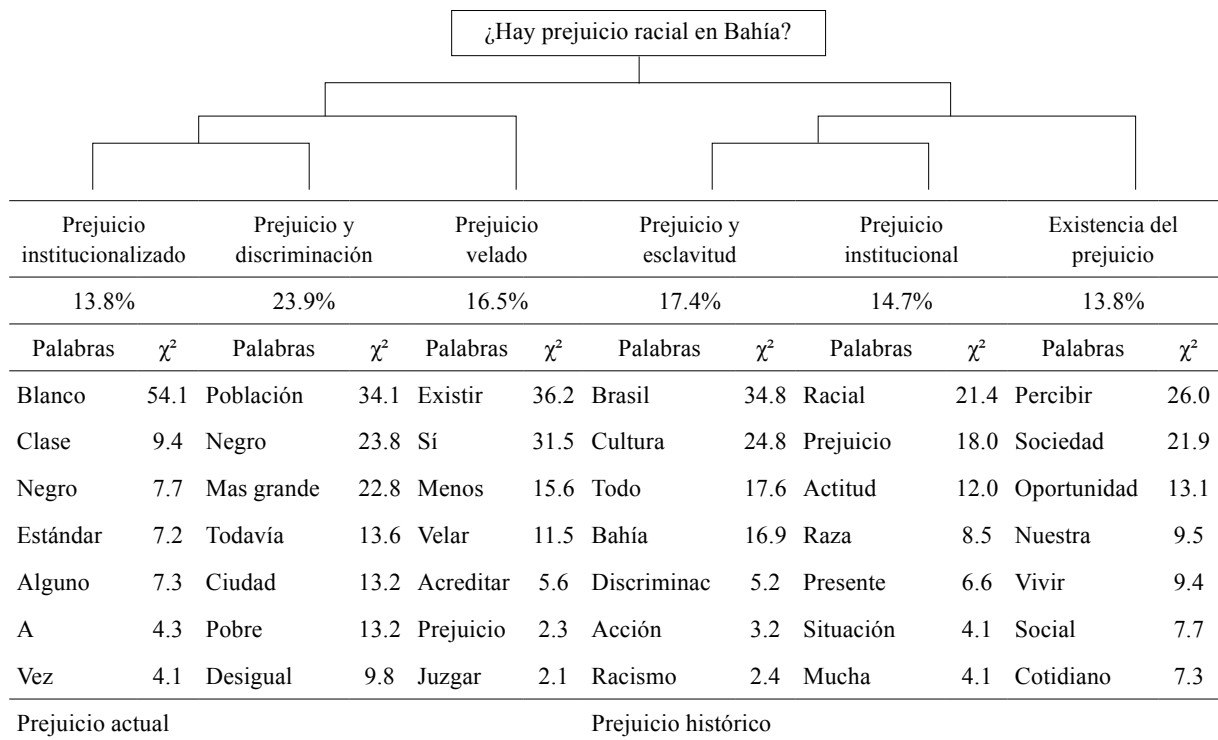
¿Hay prejuicio racial en Bahía?

| Prejuicio institucionalizado | | Prejuicio y discriminación | | Prejuicio velado | | Prejuicio y esclavitud | | Prejuicio institucional | | Existencia del prejuicio | |
|---|---|---|---|---|---|---|---|---|---|---|---|
| 13.8% | | 23.9% | | 16.5% | | 17.4% | | 14.7% | | 13.8% | |
| Palabras | $\chi^2$ | Palabras | $\chi^2$ | Palabras | $\chi^2$ | Palabras | $\chi^2$ | Palabras | $\chi^2$ | Palabras | $\chi^2$ |
| Blanco | 54.1 | Población | 34.1 | Existir | 36.2 | Brasil | 34.8 | Racial | 21.4 | Percibir | 26.0 |
| Clase | 9.4 | Negro | 23.8 | Sí | 31.5 | Cultura | 24.8 | Prejuicio | 18.0 | Sociedad | 21.9 |
| Negro | 7.7 | Mas grande | 22.8 | Menos | 15.6 | Todo | 17.6 | Actitud | 12.0 | Oportunidad | 13.1 |
| Estándar | 7.2 | Todavía | 13.6 | Velar | 11.5 | Bahía | 16.9 | Raza | 8.5 | Nuestra | 9.5 |
| Alguno | 7.3 | Ciudad | 13.2 | Acreditar | 5.6 | Discriminac | 5.2 | Presente | 6.6 | Vivir | 9.4 |
| A | 4.3 | Pobre | 13.2 | Prejuicio | 2.3 | Acción | 3.2 | Situación | 4.1 | Social | 7.7 |
| Vez | 4.1 | Desigual | 9.8 | Juzgar | 2.1 | Racismo | 2.4 | Mucha | 4.1 | Cotidiano | 7.3 |

Prejuicio actual

Prejuicio histórico